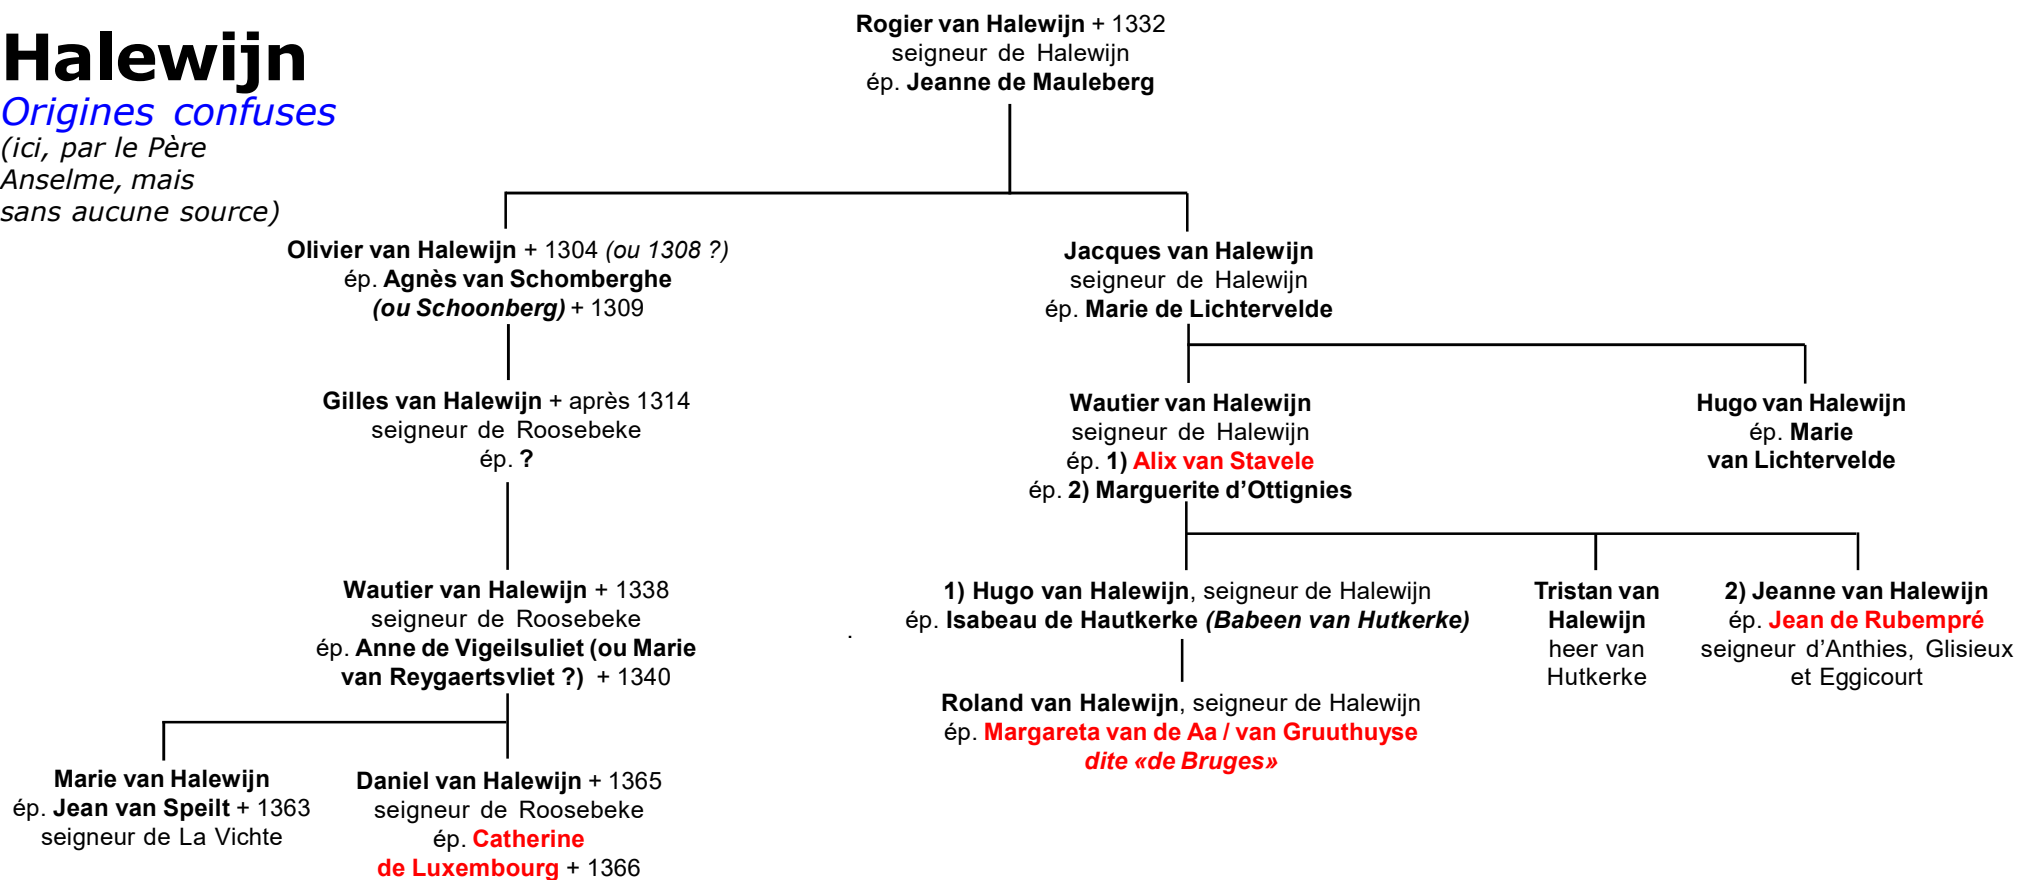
Halewijn
Origines confuses
(ici, par le Père Anselme, mais sans aucune source)

Rogier van Halewijn + 1332
seigneur de Halewijn
ép. Jeanne de Mauleberg

Olivier van Halewijn + 1304 (ou 1308 ?)
ép. Agnès van Schomberghe
(ou Schoonberg) + 1309

Jacques van Halewijn
seigneur de Halewijn
ép. Marie de Lichtervelde

Gilles van Halewijn + après 1314
seigneur de Roosebeke
ép. ?

Wautier van Halewijn
seigneur de Halewijn
ép. 1) Alix van Stavele
ép. 2) Marguerite d'Ottignies

Hugo van Halewijn
ép. Marie
van Lichtervelde

Wautier van Halewijn + 1338
seigneur de Roosebeke
ép. Anne de Vigeilsuliet (ou Marie van Reygaertsvliet ?) + 1340

1) Hugo van Halewijn, seigneur de Halewijn
ép. Isabeau de Hautkerke (Babeen van Hutkerke)

Tristan van Halewijn
heer van Hutkerke

2) Jeanne van Halewijn
ép. Jean de Rubempré
seigneur d'Anthies, Glisieux et Eggicourt

Roland van Halewijn, seigneur de Halewijn
ép. Margareta van de Aa / van Gruuthuyse
dite «de Bruges»

Marie van Halewijn
ép. Jean van Speilt + 1363
seigneur de La Vichte

Daniel van Halewijn + 1365
seigneur de Roosebeke
ép. Catherine
de Luxembourg + 1366